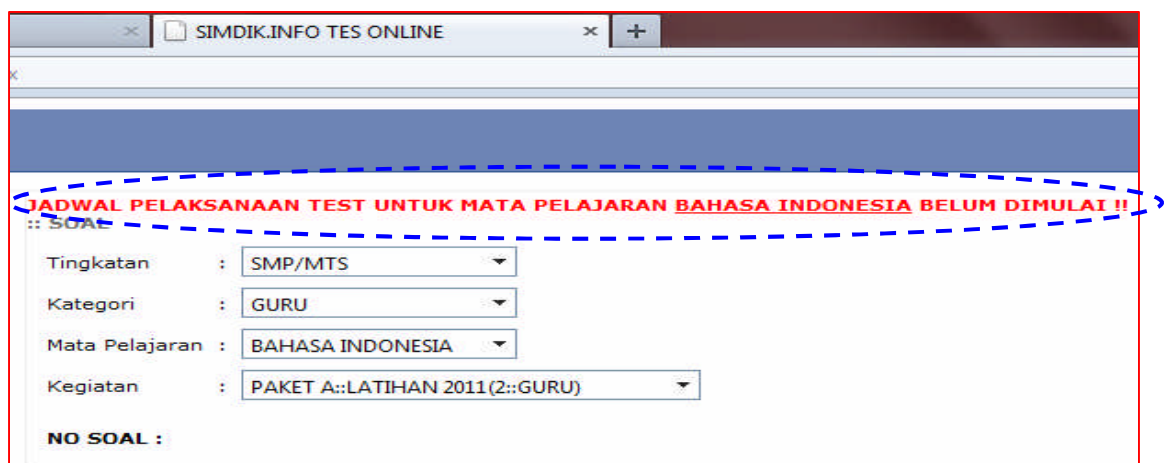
SIMDIK.INFO TES ONLINE

JADWAL PELAKSANAAN TEST UNTUK MATA PELAJARAN BAHASA INDONESIA BELUM DIMULAI !!

:: SOAL

Tingkatan : SMP/MTS

Kategori : GURU

Mata Pelajaran : BAHASA INDONESIA

Kegiatan : PAKET A::LATIHAN 2011(2::GURU)

NO SOAL :